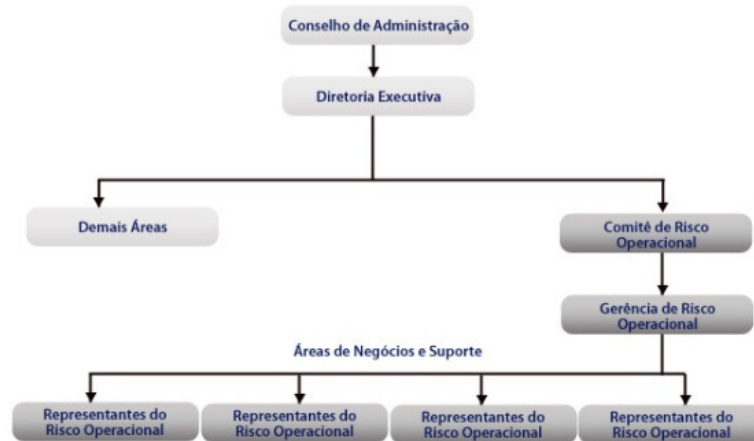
Conselho de Administração

Diretoria Executiva

Demais Áreas

Comitê de Risco Operacional

Gerência de Risco Operacional

Áreas de Negócios e Suporte

Representantes do Risco Operacional

Representantes do Risco Operacional

Representantes do Risco Operacional

Representantes do Risco Operacional